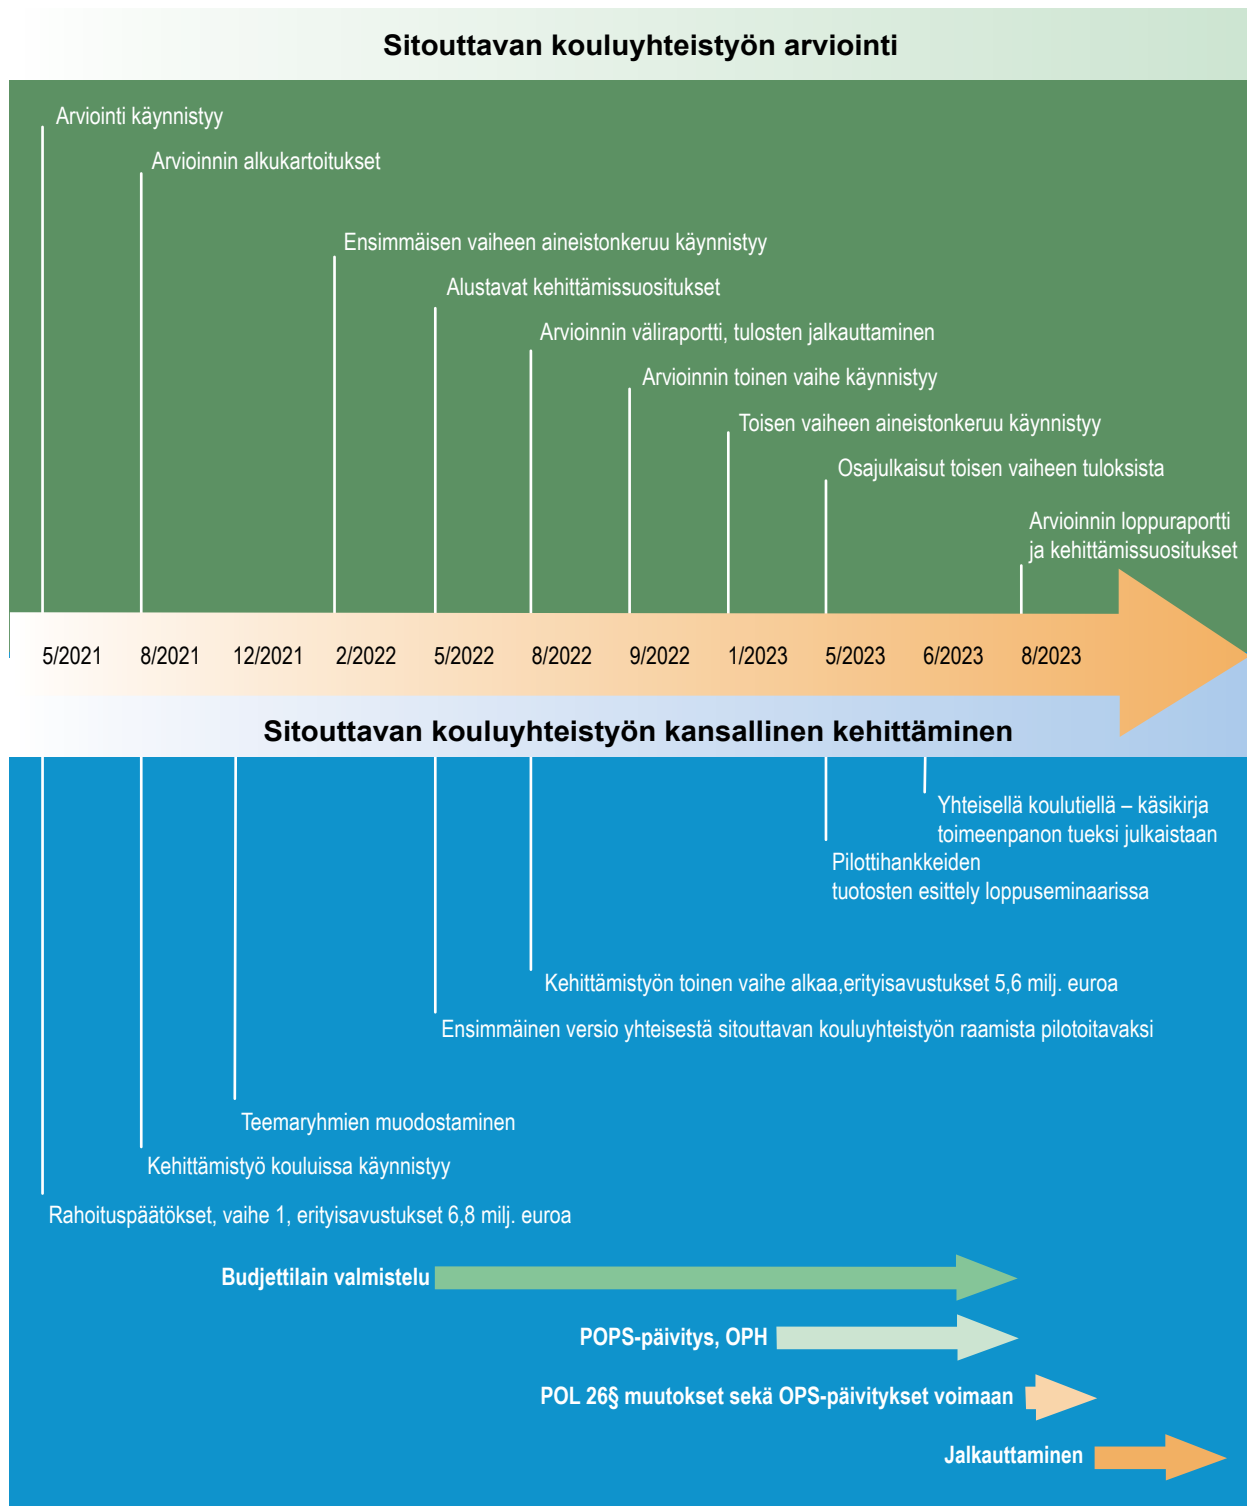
Sitouttavan kouluyhteistyön arviointi

Arviointi käynnistyy

Arvioinnin alkukartoitukset

Ensimmäisen vaiheen aineistonkeruu käynnistyy

Alustavat kehittämissuositukset

Arvioinnin väliraportti, tulosten jalkauttaminen

Arvioinnin toinen vaihe käynnistyy

Toisen vaiheen aineistonkeruu käynnistyy

Osajulkaisut toisen vaiheen tuloksista

Arvioinnin loppuraportti ja kehittämissuositukset

5/2021 8/2021 12/2021 2/2022 5/2022 8/2022 9/2022 1/2023 5/2023 6/2023 8/2023

Sitouttavan kouluyhteistyön kansallinen kehittäminen

Yhteisellä koulutiellä – käsikirja toimeenpanon tueksi julkaistaan

Pilottihankkeiden tuotosten esittely loppuseminaarissa

Kehittämistyön toinen vaihe alkaa,erityisavustukset 5,6 milj. euroa

Ensimmäinen versio yhteisestä sitouttavan kouluyhteistyön raamista pilotoitavaksi

Teemaryhmien muodostaminen

Kehittämistyö kouluissa käynnistyy

Rahoituspäätökset, vaihe 1, erityisavustukset 6,8 milj. euroa

Budjettilain valmistelu

POPS-päivitys, OPH

POL 26§ muutokset sekä OPS-päivitykset voimaan

Jalkauttaminen